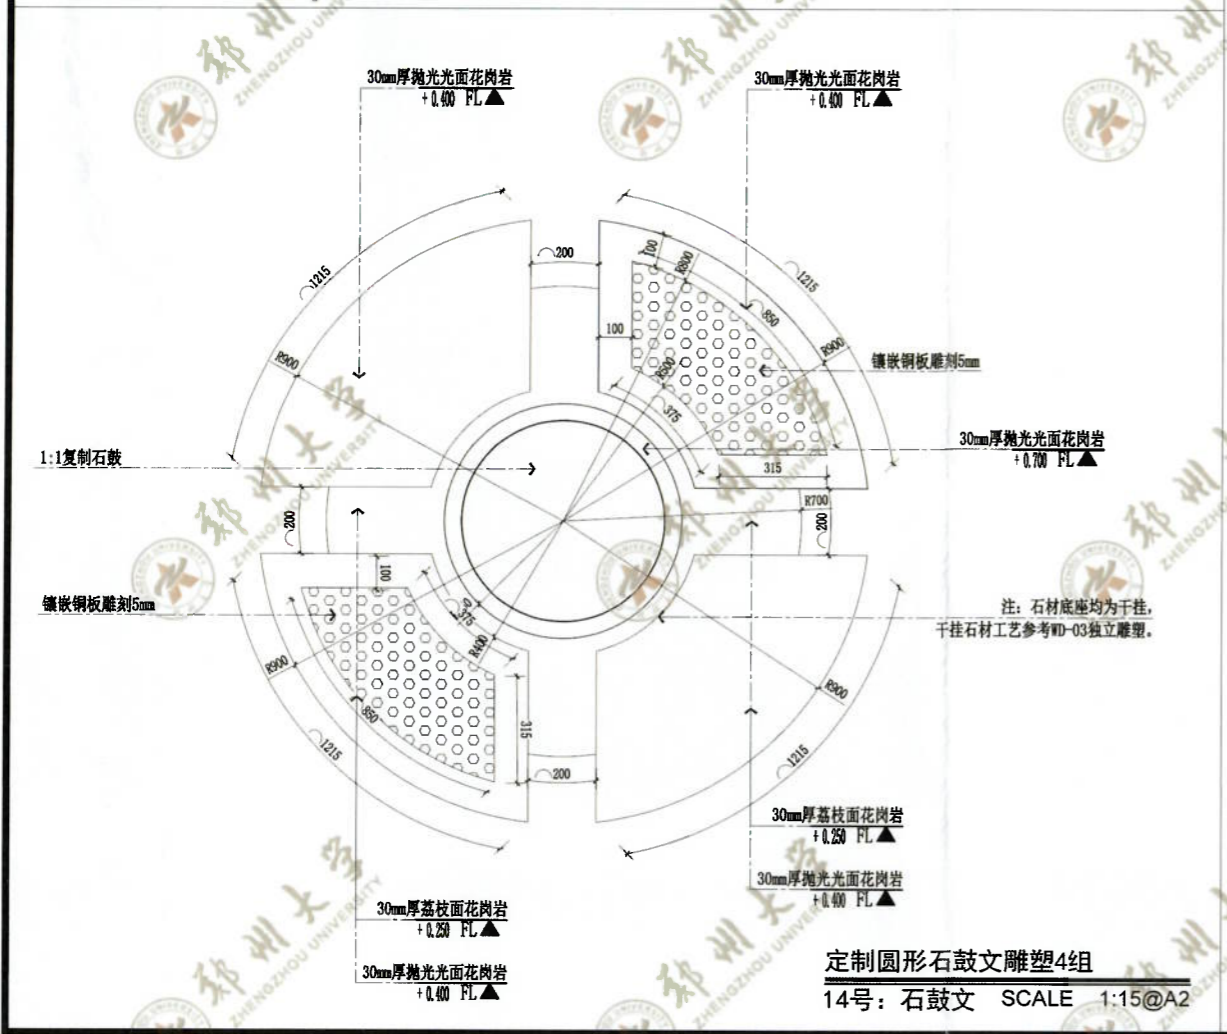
30mm厚抛光光面花岗岩
+0.400 FL

30mm厚抛光光面花岗岩
+0.400 FL

200

1215

100

R800

850

1215

100

R900

R900

镶嵌铜板雕刻5mm

R500

375

30mm厚抛光光面花岗岩
+0.700 FL

1:1复制石鼓

315

R700

200

200

100

镶嵌铜板雕刻5mm

375

注：石材底座均为干挂，
干挂石材工艺参考WD-03独立雕塑。

R400

R900

R900

850

315

1215

1215

200

30mm厚荔枝面花岗岩
+0.250 FL

30mm厚抛光光面花岗岩
+0.400 FL

30mm厚荔枝面花岗岩
+0.250 FL

30mm厚抛光光面花岗岩
+0.400 FL

定制圆形石鼓文雕塑4组
14号：石鼓文 SCALE 1:15@A2